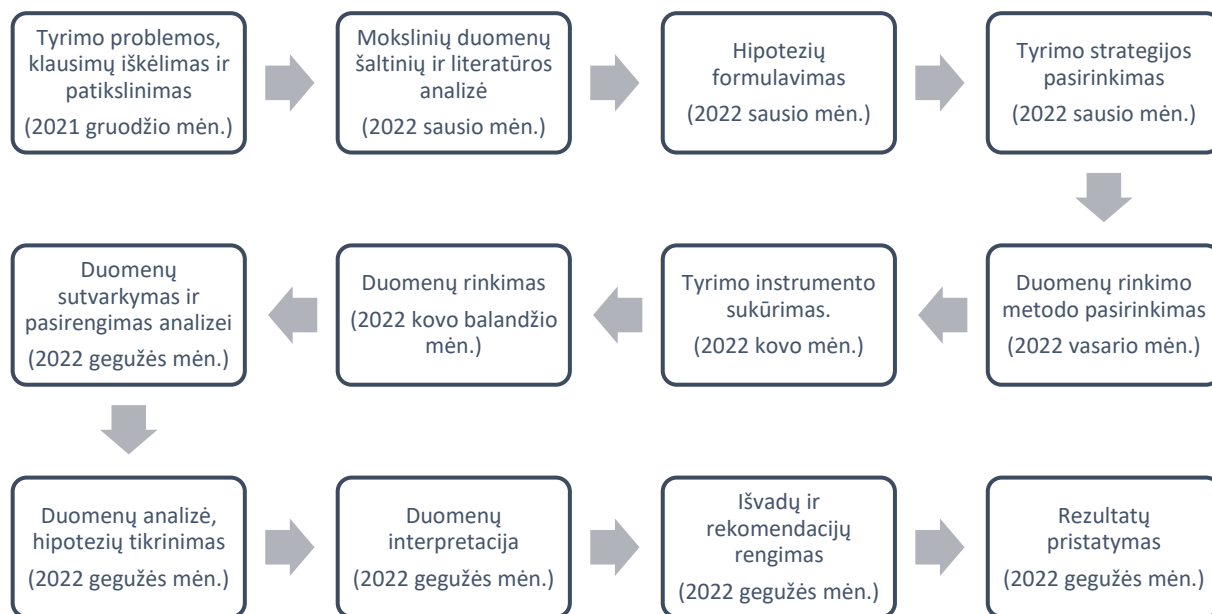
Tyrimo problemos, klausimų iškėlimas ir patikslinimas
(2021 gruodžio mėn.)

Mokslinių duomenų šaltinių ir literatūros analizė
(2022 sausio mėn.)

Hipotezių formulavimas
(2022 sausio mėn.)

Tyrimo strategijos pasirinkimas
(2022 sausio mėn.)

Duomenų rinkimo metodo pasirinkimas
(2022 vasario mėn.)

Tyrimo instrumento sukūrimas.
(2022 kovo mėn.)

Duomenų rinkimas
(2022 kovo balandžio mėn.)

Duomenų sutvarkymas ir pasirengimas analizei
(2022 gegužės mėn.)

Duomenų analizė, hipotezių tikrinimas
(2022 gegužės mėn.)

Duomenų interpretacija
(2022 gegužės mėn.)

Išvadų ir rekomendacijų rengimas
(2022 gegužės mėn.)

Rezultatų pristatymas
(2022 gegužės mėn.)